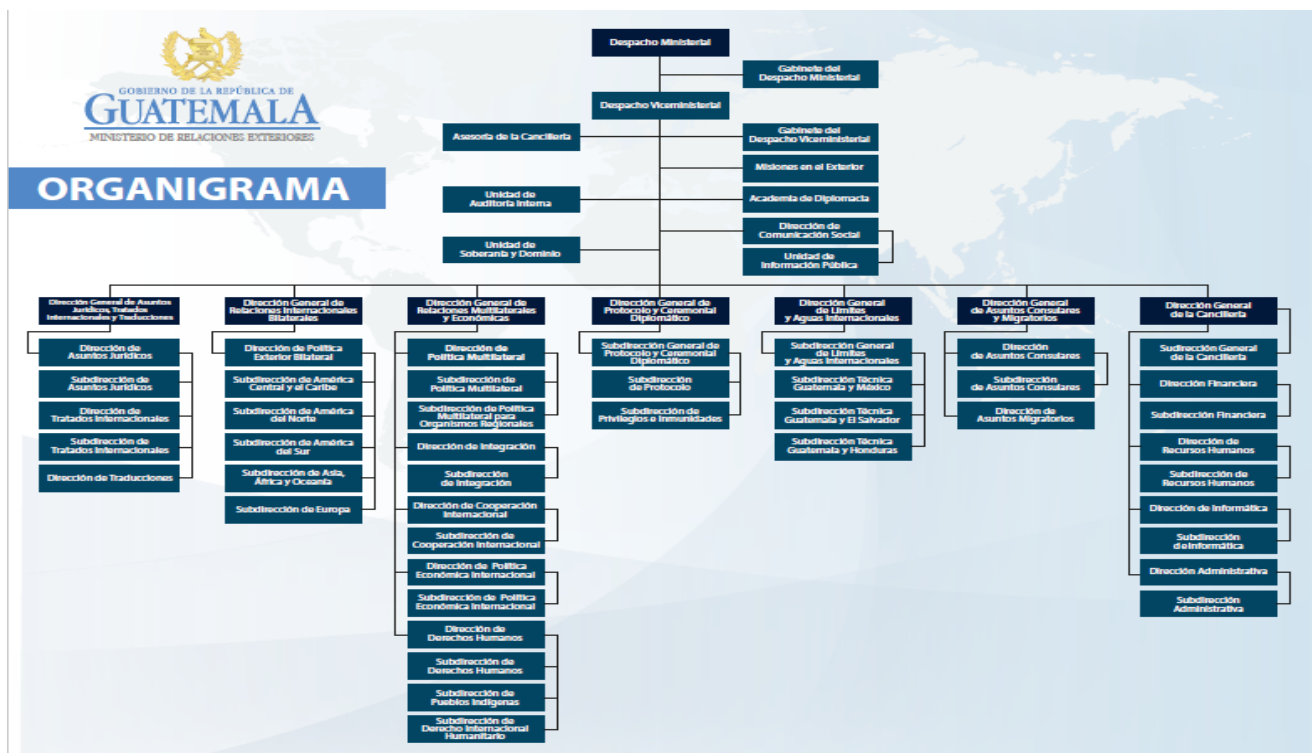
GOBIERNO DE LA REPÚBLICA DE
GUATEMALA
MINISTERIO DE RELACIONES EXTERIORES

ORGANIGRAMA

Despacho Ministerial

Gabinete del Despacho Ministerial

Despacho Viceministerial

Asesoría de la Cancillería

Gabinete del Despacho Viceministerial

Misiones en el Exterior

Unidad de Auditoría Interna

Academia de Diplomacia

Dirección de Comunicación Social

Unidad de Soberanía y Dominio

Unidad de Información Pública

Dirección General de Asuntos Jurídicos, Tratados Internacionales y Traducciones

Dirección de Asuntos Jurídicos

Subdirección de Asuntos Jurídicos

Dirección de Tratados Internacionales

Subdirección de Tratados Internacionales

Dirección de Traducciones

Dirección General de Relaciones Internacionales Bilaterales

Dirección de Política Exterior Bilateral

Subdirección de América Central y el Caribe

Subdirección de América del Norte

Subdirección de América del Sur

Subdirección de Asia, África y Oceanía

Subdirección de Europa

Dirección General de Relaciones Multilaterales y Económicas

Dirección de Política Multilateral

Subdirección de Política Multilateral

Subdirección de Política Multilateral para Organismos Regionales

Dirección de Integración

Subdirección de Integración

Dirección de Cooperación Internacional

Subdirección de Cooperación Internacional

Dirección de Política Económica Internacional

Subdirección de Política Económica Internacional

Dirección de Derechos Humanos

Subdirección de Derechos Humanos

Subdirección de Pueblos Indígenas

Subdirección de Derecho Internacional Humanitario

Dirección General de Protocolo y Ceremonial Diplomático

Subdirección General de Protocolo y Ceremonial Diplomático

Subdirección de Protocolo

Subdirección de Privilegios e Inmunidades

Dirección General de Límites y Aguas Internacionales

Subdirección General de Límites y Aguas Internacionales

Subdirección Técnica Guatemala y México

Subdirección Técnica Guatemala y El Salvador

Subdirección Técnica Guatemala y Honduras

Dirección General de Asuntos Consulares y Migratorios

Dirección de Asuntos Consulares

Subdirección de Asuntos Consulares

Dirección de Asuntos Migratorios

Dirección General de la Cancillería

Sudirección General de la Cancillería

Dirección Financiera

Subdirección Financiera

Dirección de Recursos Humanos

Subdirección de Recursos Humanos

Dirección de Informática

Subdirección de Informática

Dirección Administrativa

Subdirección Administrativa